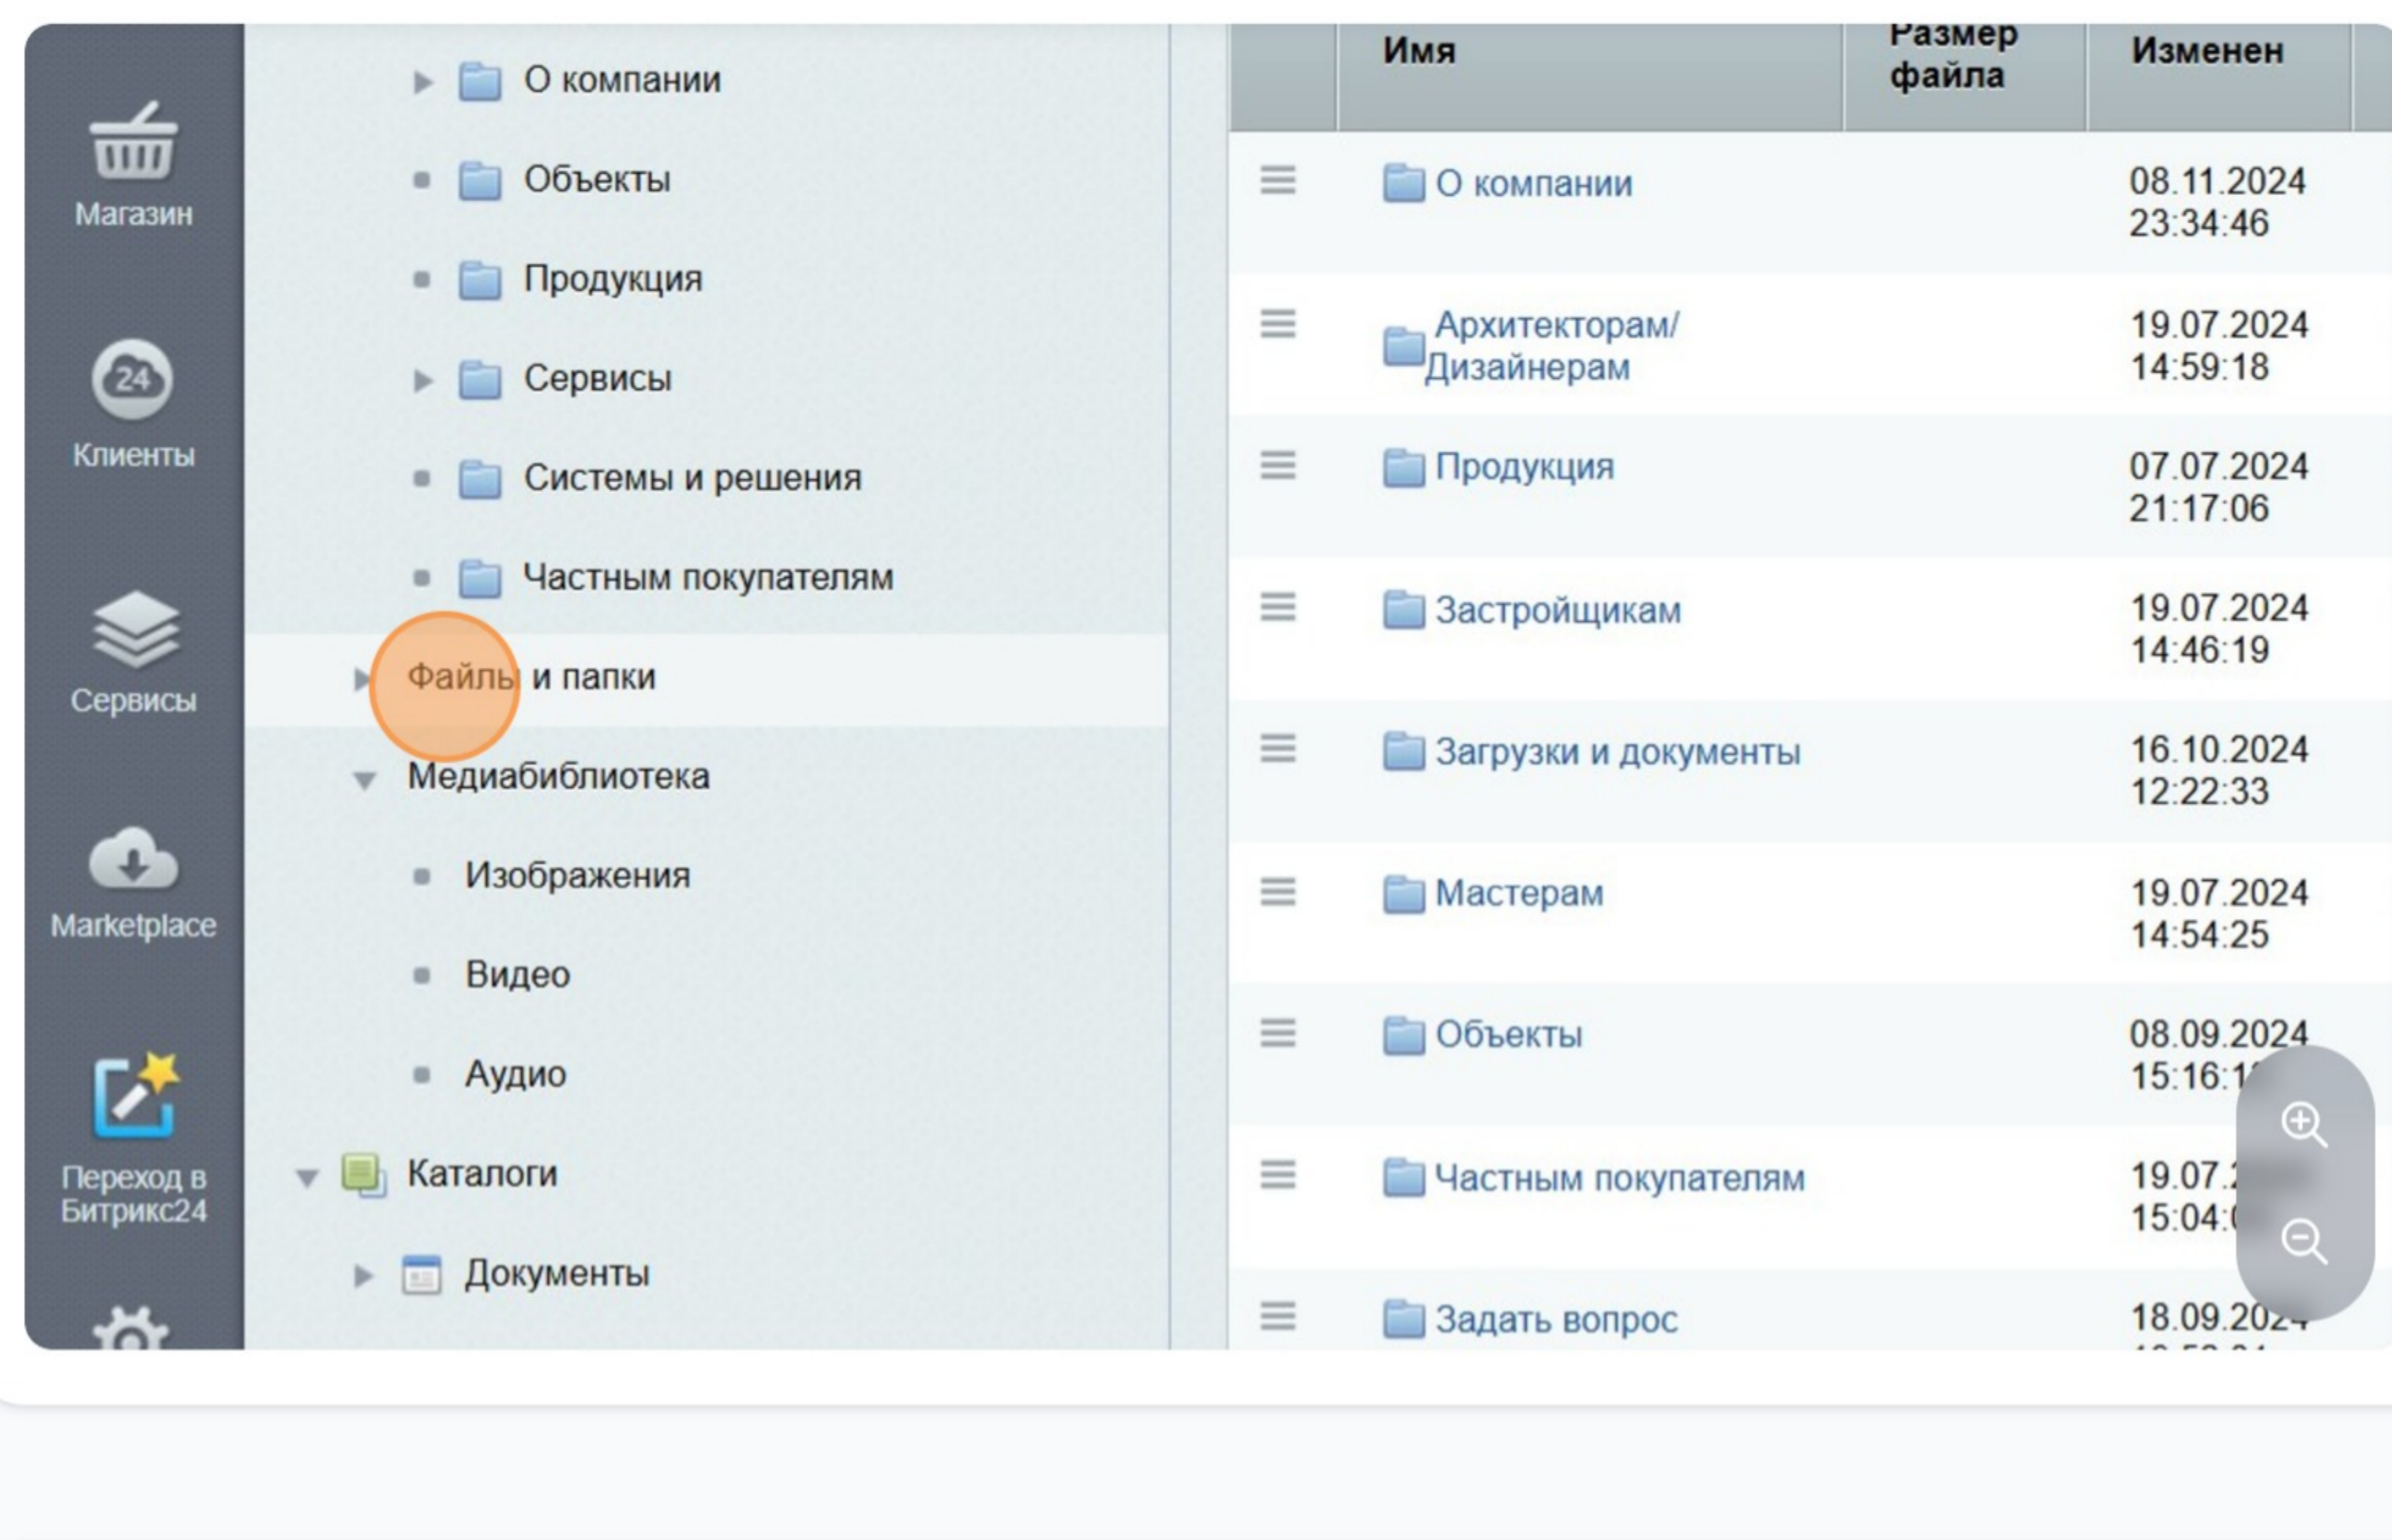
Магазин

24

Клиенты

Сервисы

Marketplace

Переход в Битрикс24

О компании

Объекты

Продукция

Сервисы

Системы и решения

Частным покупателям

Файлы и папки

Медиабиблиотека

Изображения

Видео

Аудио

Каталоги

Документы

| | Имя | Размер файла | Изменен |
|---|---|---|---|
| | О компании | | 08.11.2024 23:34:46 |
| | Архитекторам/ Дизайнерам | | 19.07.2024 14:59:18 |
| | Продукция | | 07.07.2024 21:17:06 |
| | Застройщикам | | 19.07.2024 14:46:19 |
| | Загрузки и документы | | 16.10.2024 12:22:33 |
| | Мастерам | | 19.07.2024 14:54:25 |
| | Объекты | | 08.09.2024 15:16:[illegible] |
| | Частным покупателям | | 19.07.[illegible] 15:04:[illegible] |
| | Задать вопрос | | 18.09.20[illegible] |